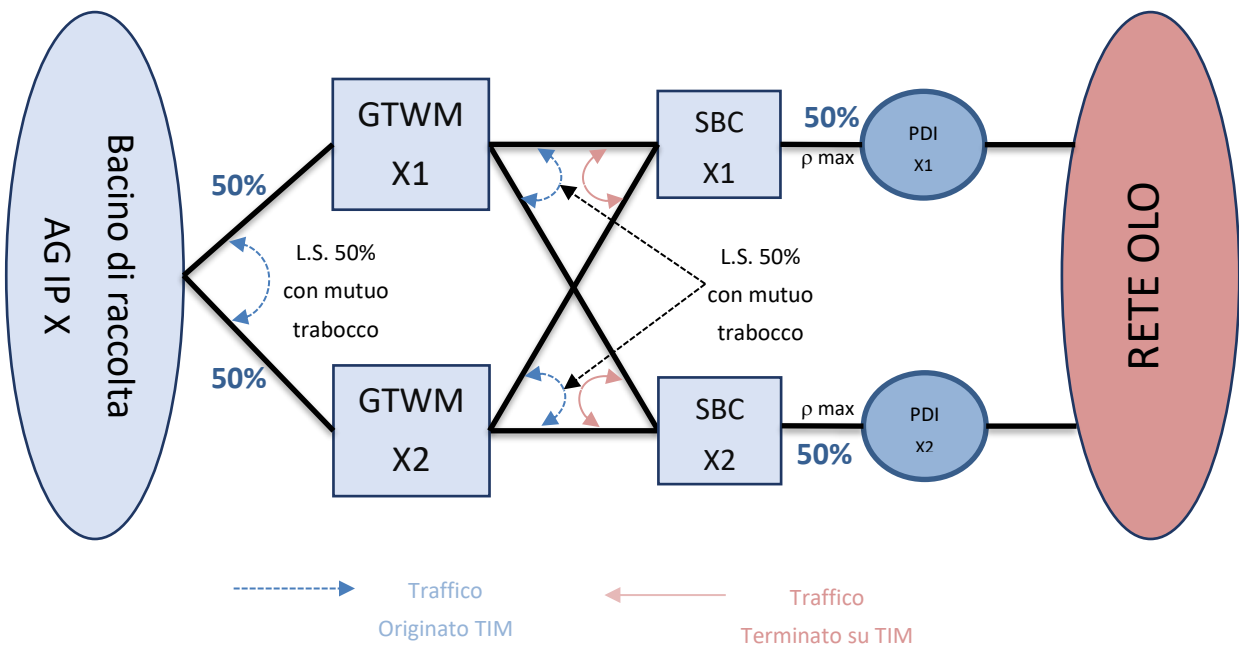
Bacino di raccolta AG IP X

50%

50%

L.S. 50% con mutuo trabocco

GTWM X1

GTWM X2

SBC X1

SBC X2

L.S. 50% con mutuo trabocco

50%

ρ max

PDI X1

ρ max

50%

PDI X2

RETE OLO

Traffico Originato TIM

Traffico Terminato su TIM